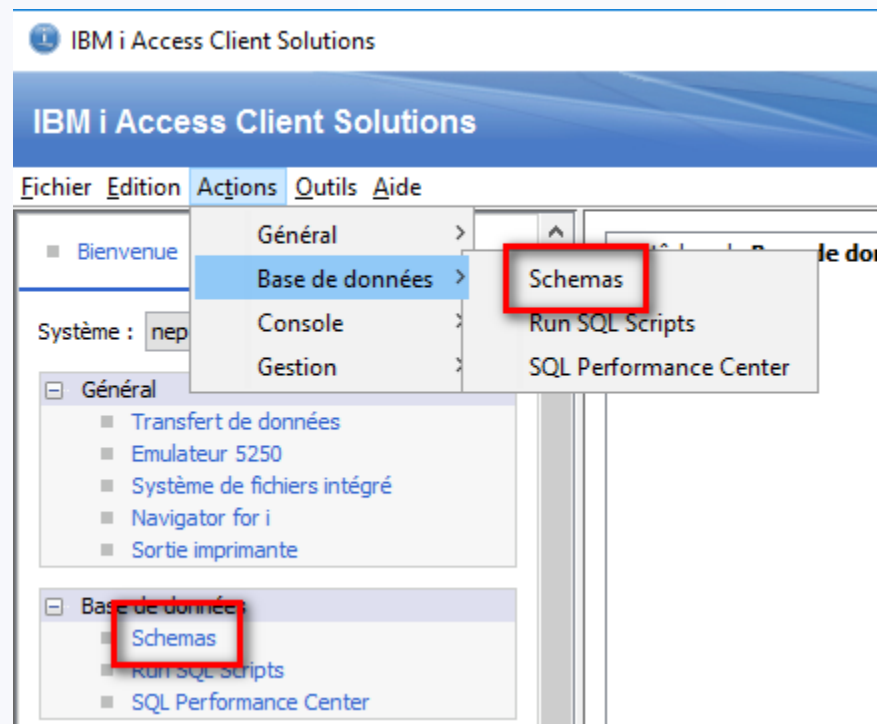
IBM i Access Client Solutions

IBM i Access Client Solutions

Fichier Edition Actions Outils Aide

Bienvenue

Général
Base de données
Console
Gestion

Schemas
Run SQL Scripts
SQL Performance Center

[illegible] de do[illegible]

Système : nep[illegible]

Général
Transfert de données
Emulateur 5250
Système de fichiers intégré
Navigator for i
Sortie imprimante

Base de données
Schemas
Run SQL Scripts
SQL Performance Center